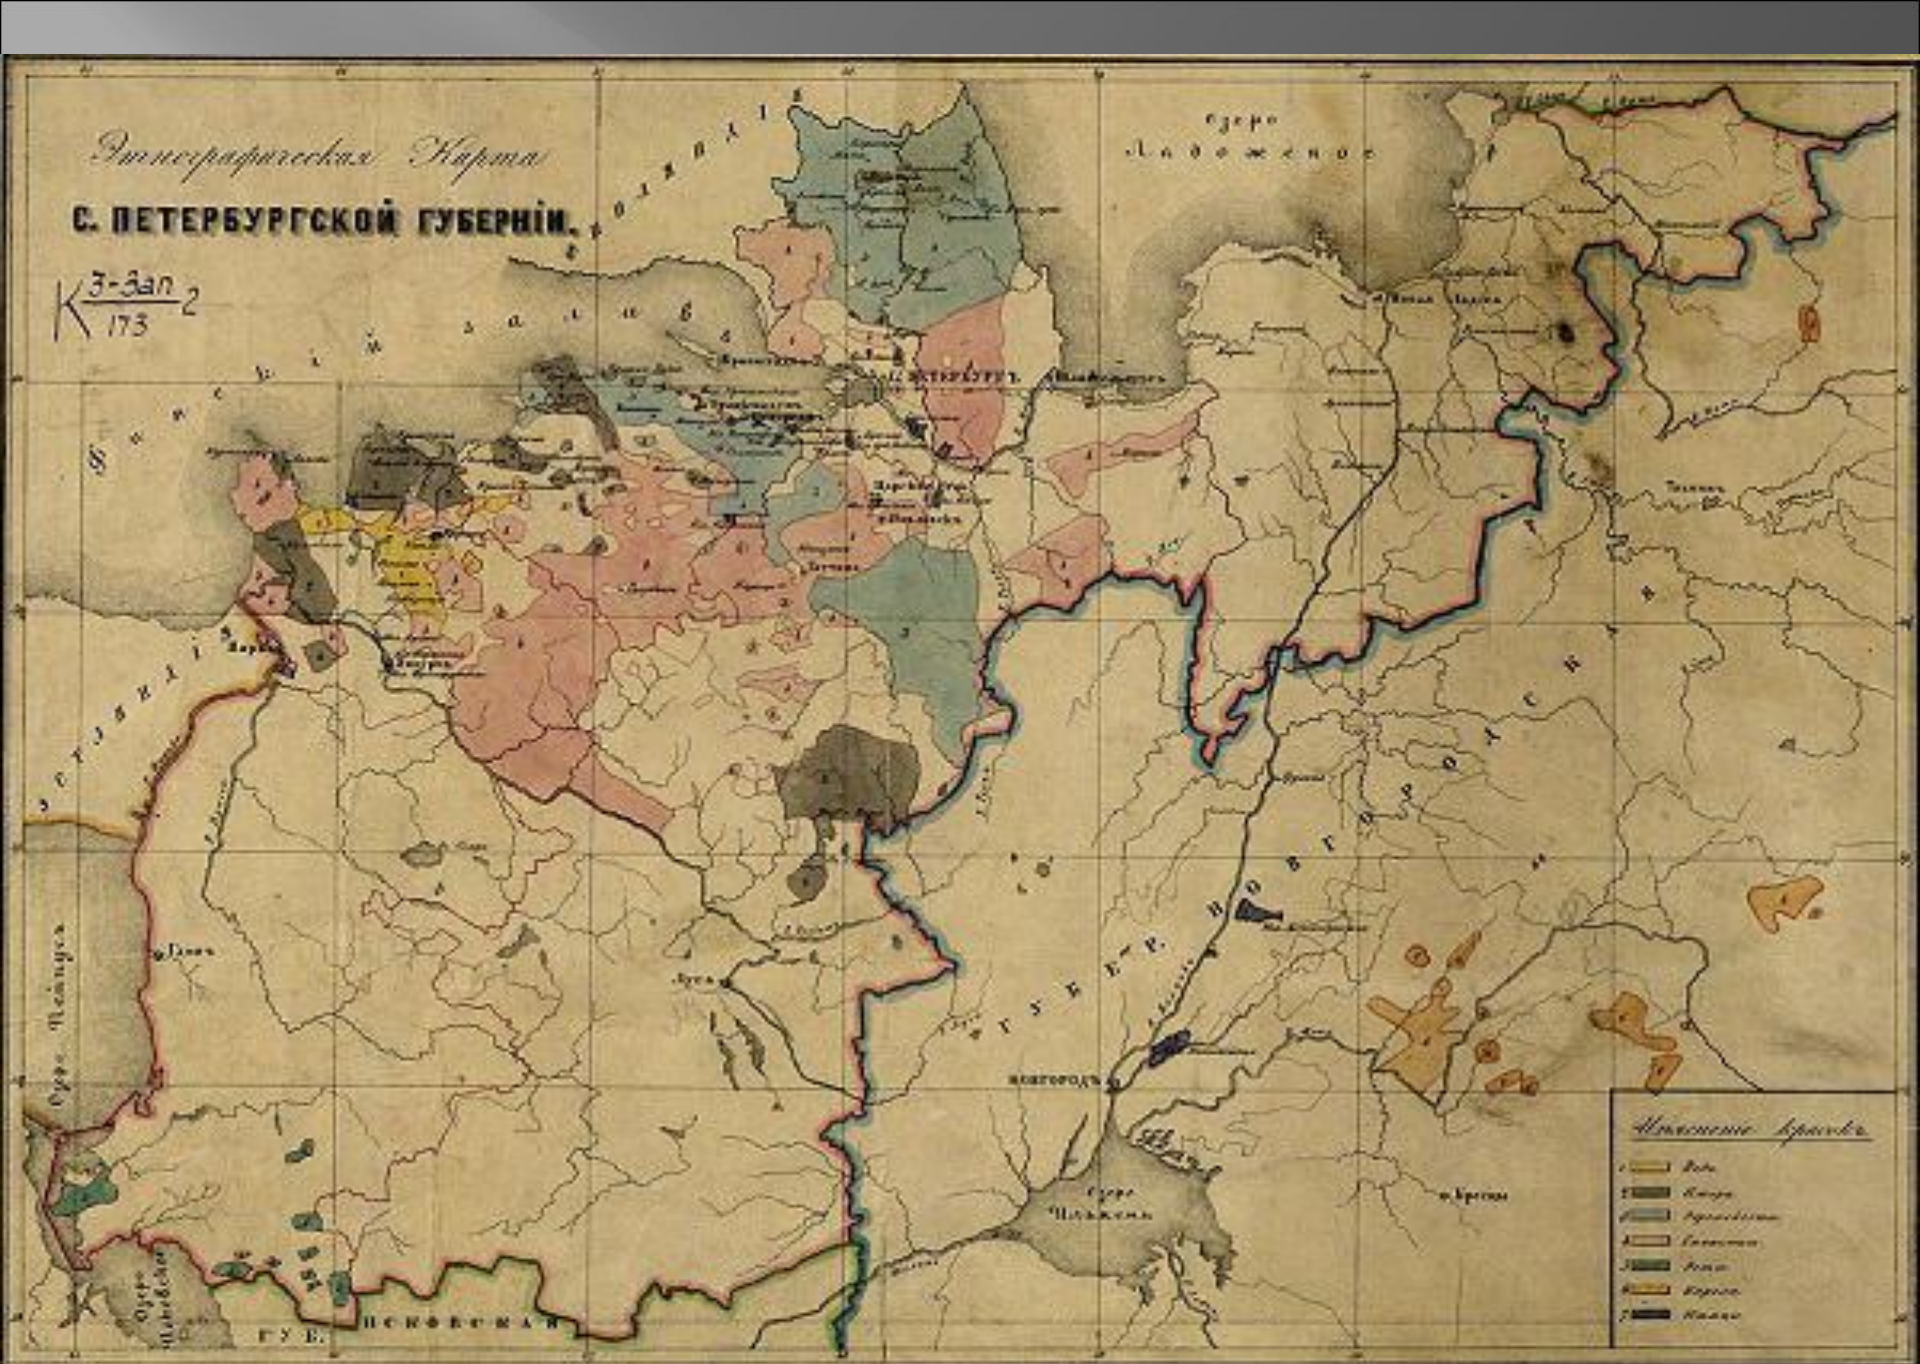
Этнографическая Карта

С. ПЕТЕРБУРГСКОЙ ГУБЕРНІИ.

К $\frac{3\text{-Зап}}{173}$ 2

озеро Ладожское

Финскій заливъ

ФИНЛЯНДІЯ

ЭСТЛЯНДІЯ

С. ПЕТЕРБУРГЪ

Нарва

Ямбургъ

Гдовъ

Луга

НОВГОРОДЪ

Озеро Ильмень

Озеро Пейпусъ

Озеро Псковское

ГУБ. ПСКОВСКАЯ

ГУБЕР. НОВГОРОДСКАЯ

Новая Ладога

Тихвинъ

Крестцы

Объясненіе красокъ

Води

Ижора

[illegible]

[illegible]

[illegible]

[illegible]

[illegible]